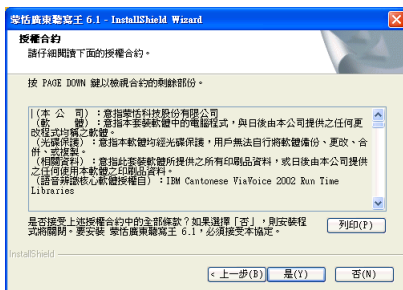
蒙恬廣東聽寫王 6.1 - InstallShield Wizard

授權合約
請仔細閱讀下面的授權合約。

按 PAGE DOWN 鍵以檢視合約的剩餘部份。

|(本 公 司):意指蒙恬科技股份有限公司
(軟 體):意指本套軟體中的電腦程式,與日後由本公司提供之任何更改程式均稱之軟體。
(光碟保護):意指本軟體均經光碟保護,用戶無法自行將軟體備份、更改、合併、或搬移。
(相關資料):意指此套軟體所提供之所有印刷品資料,或日後由本公司提供之任何使用本軟體之印刷品資料。
(語音辨識核心軟體授權目):IBM Cantonese ViaVoice 2002 Run Time Libraries

是否接受上述授權合約中的全部條款?如果選擇「否」,則安裝程式將關閉。要安裝 蒙恬廣東聽寫王 6.1,必須接受本協定。

列印(P)

InstallShield

< 上一步(B)
是(Y)
否(N)